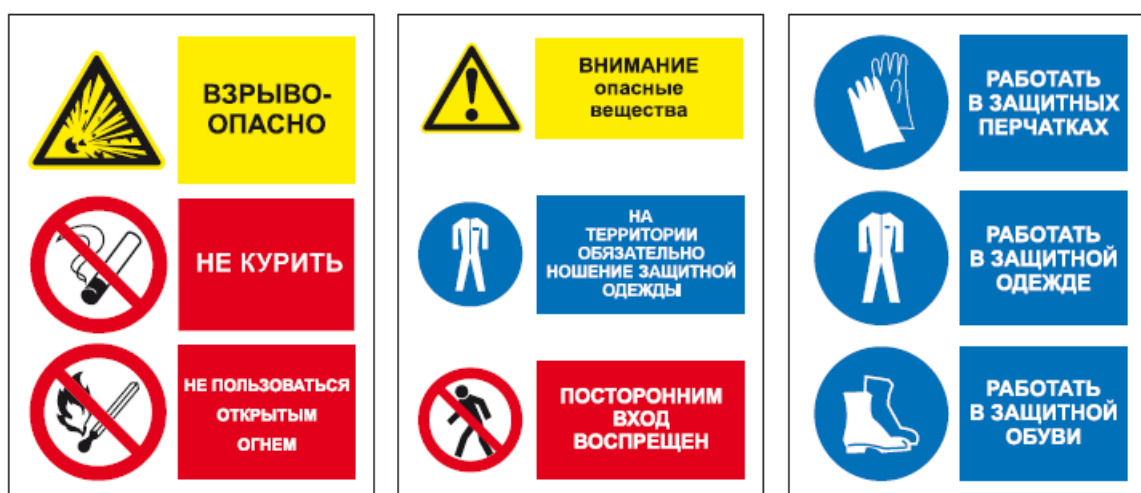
ВЗРЫВО-
ОПАСНО

НЕ КУРИТЬ

НЕ ПОЛЬЗОВАТЬСЯ ОТКРЫТЫМ ОГНЕМ

ВНИМАНИЕ
опасные вещества

НА ТЕРРИТОРИИ ОБЯЗАТЕЛЬНО НОШЕНИЕ ЗАЩИТНОЙ ОДЕЖДЫ

ПОСТОРОННИМ ВХОД ВОСПРЕЩЕН

РАБОТАТЬ В ЗАЩИТНЫХ ПЕРЧАТКАХ

РАБОТАТЬ В ЗАЩИТНОЙ ОДЕЖДЕ

РАБОТАТЬ В ЗАЩИТНОЙ ОБУВИ